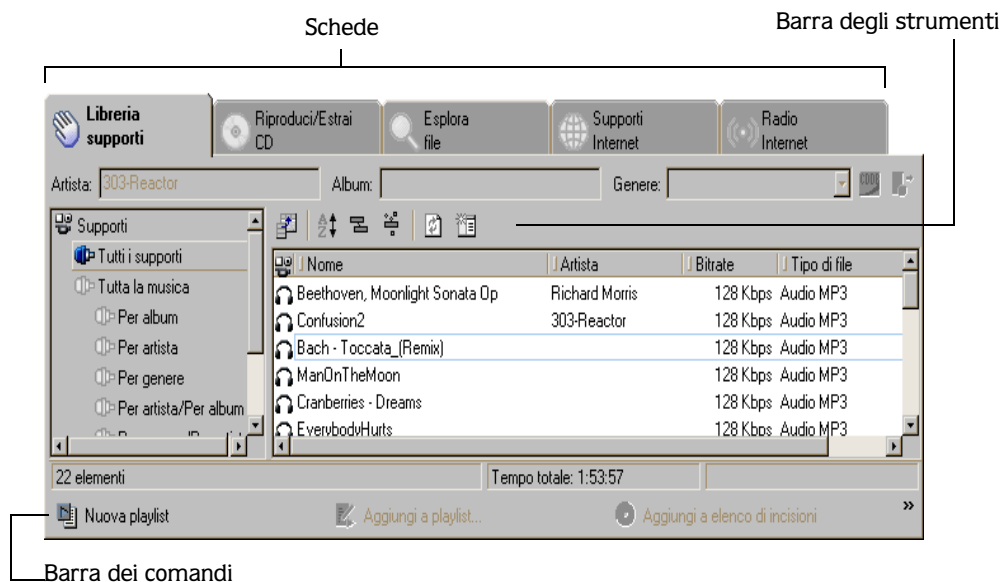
Schede

Barra degli strumenti

Libreria supporti

Riproduci/Estrai CD

Esplora file

Supporti Internet

Radio Internet

Artista: 303-Reactor

Album:

Genere:

Supporti

Tutti i supporti

Tutta la musica

Per album

Per artista

Per genere

Per artista/Per album

| Nome | Artista | Bitrate | Tipo di file |
|---|---|---|---|
| Beethoven, Moonlight Sonata Op | Richard Morris | 128 Kbps | Audio MP3 |
| Confusion2 | 303-Reactor | 128 Kbps | Audio MP3 |
| Bach - Toccata_(Remix) | | 128 Kbps | Audio MP3 |
| ManOnTheMoon | | 128 Kbps | Audio MP3 |
| Cranberries - Dreams | | 128 Kbps | Audio MP3 |
| EverybodyHurts | | 128 Kbps | Audio MP3 |

22 elementi

Tempo totale: 1:53:57

Nuova playlist

Aggiungi a playlist...

Aggiungi a elenco di incisioni

»

Barra dei comandi